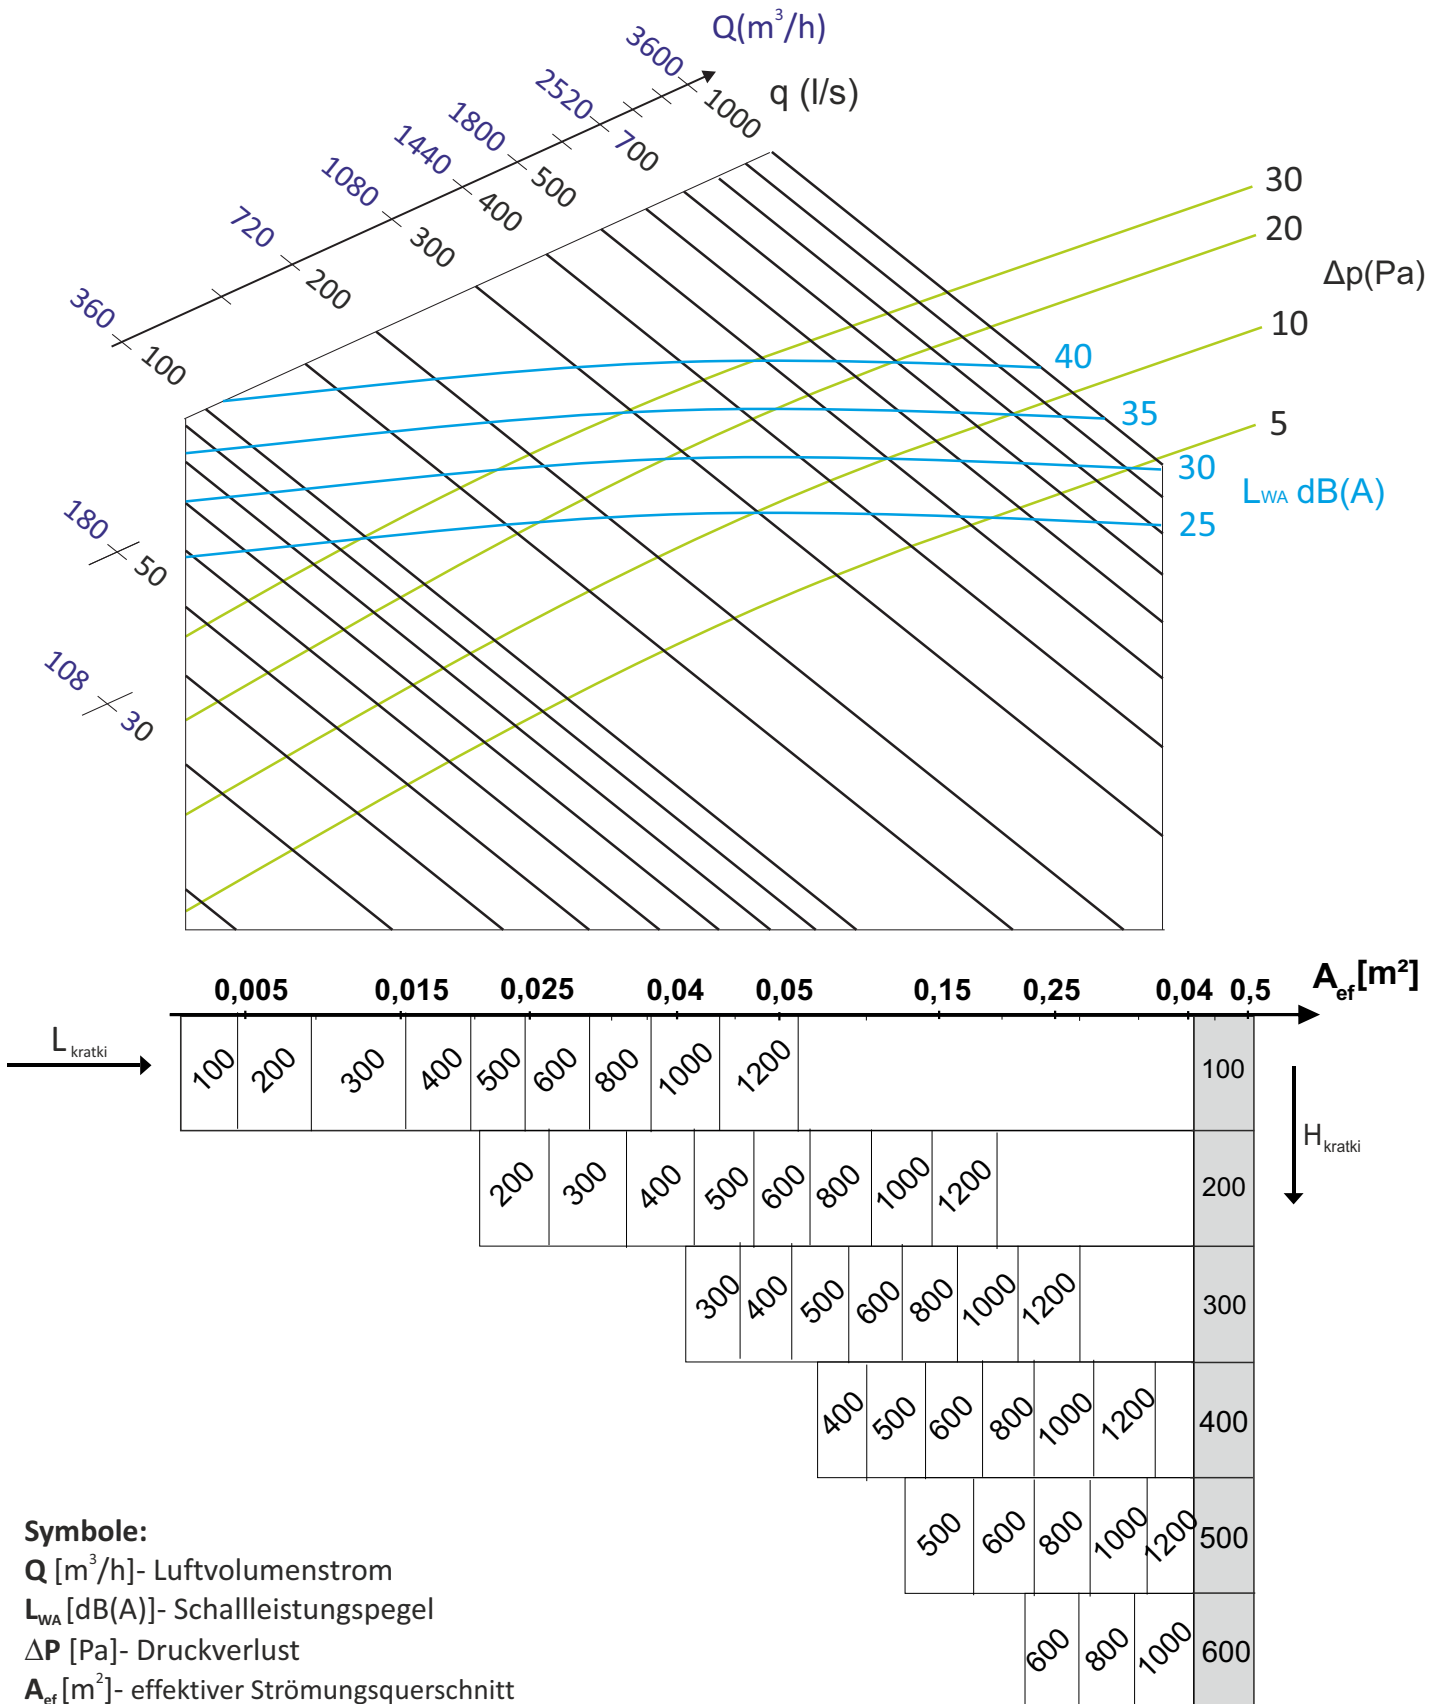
$Q(m^3/h)$
q (l/s)
3600
2520
1800
1440
1080
720
360
1000
700
500
400
300
200
100
180
50
108
30
30
20
Δp(Pa)
10
5
40
35
30
25
$L_{WA}$ dB(A)

0,005 0,015 0,025 0,04 0,05 0,15 0,25 0,04 0,5 $A_{ef}[m^2]$

$L_{kratki}$

| 100 | 200 | 300 | 400 | 500 | 600 | 800 | 1000 | 1200 | | 100 |
|---|---|---|---|---|---|---|---|---|---|---|
| 200 | 300 | 400 | 500 | 600 | 800 | 1000 | 1200 | | | 200 |
| 300 | 400 | 500 | 600 | 800 | 1000 | 1200 | | | | 300 |
| 400 | 500 | 600 | 800 | 1000 | 1200 | | | | | 400 |
| 500 | 600 | 800 | 1000 | 1200 | | | | | | 500 |
| 600 | 800 | 1000 | | | | | | | | 600 |

$H_{kratki}$

**Symbole:**
**Q** $[m^3/h]$- Luftvolumenstrom
**$L_{WA}$** [dB(A)]- Schallleistungspegel
**ΔP** [Pa]- Druckverlust
**$A_{ef}$** $[m^2]$- effektiver Strömungsquerschnitt